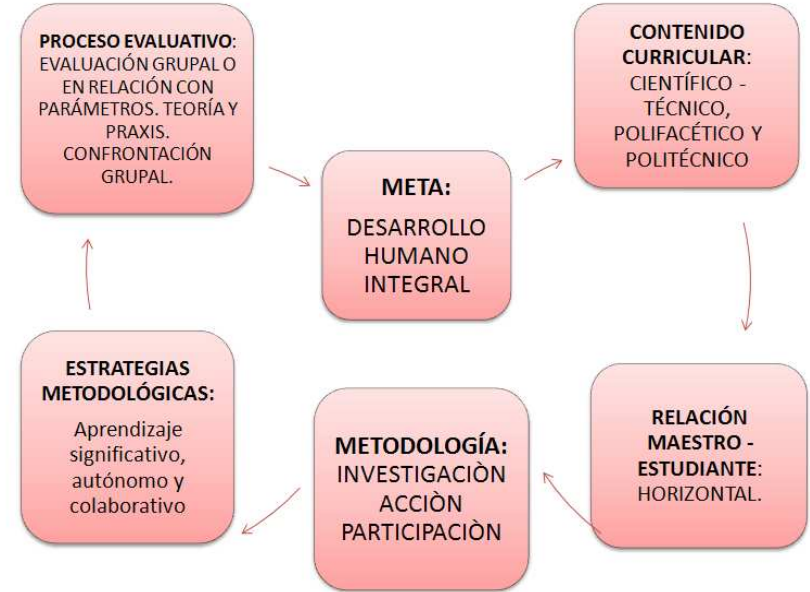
PROCESO EVALUATIVO: EVALUACIÓN GRUPAL O EN RELACIÓN CON PARÁMETROS. TEORÍA Y PRAXIS. CONFRONTACIÓN GRUPAL.

META:

DESARROLLO HUMANO INTEGRAL

CONTENIDO CURRICULAR: CIENTÍFICO - TÉCNICO, POLIFACÉTICO Y POLITÉCNICO

RELACIÓN MAESTRO - ESTUDIANTE: HORIZONTAL.

METODOLOGÍA: INVESTIGACIÒN ACCIÒN PARTICIPACIÒN

ESTRATEGIAS METODOLÓGICAS:

Aprendizaje significativo, autónomo y colaborativo